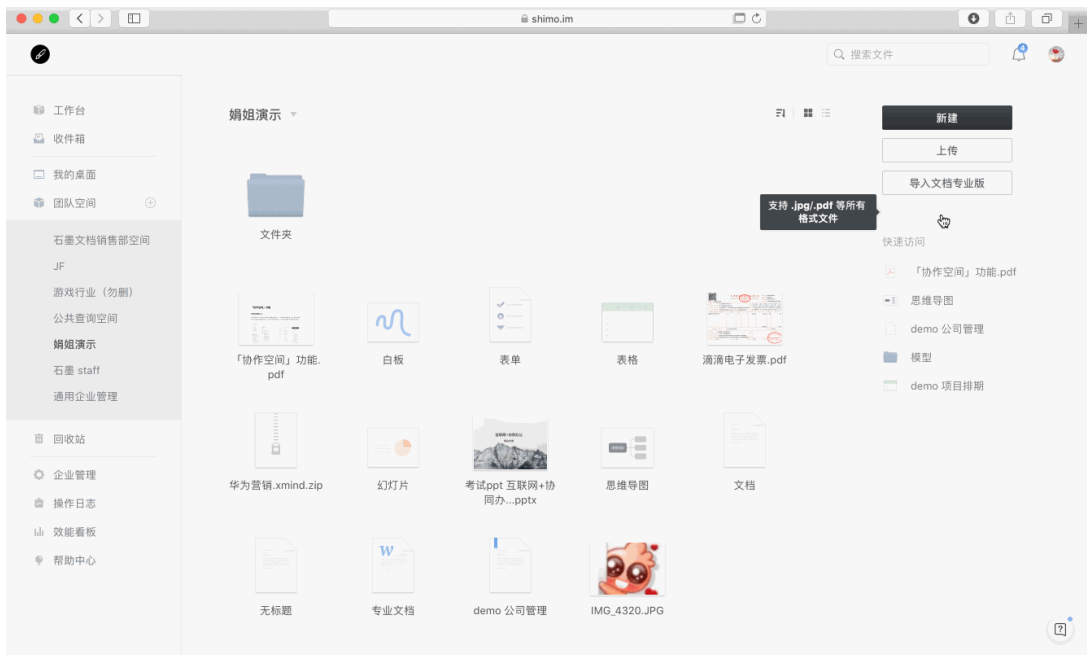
shimo.im

搜索文件

4

工作台
收件箱
我的桌面
团队空间
石墨文档销售部空间
JF
游戏行业（勿删）
公共查询空间
娟姐演示
石墨 staff
通用企业管理
回收站
企业管理
操作日志
效能看板
帮助中心

娟姐演示

新建
上传
导入文档专业版
支持 .jpg/.pdf 等所有格式文件

快速访问
「协作空间」功能.pdf
思维导图
demo 公司管理
模型
demo 项目排期

文件夹

「协作空间」功能.pdf
白板
表单
表格
滴滴电子发票.pdf

华为营销.xmind.zip
幻灯片
考试ppt 互联网+协同办...pptx
思维导图
文档

无标题
专业文档
demo 公司管理
IMG_4320.JPG